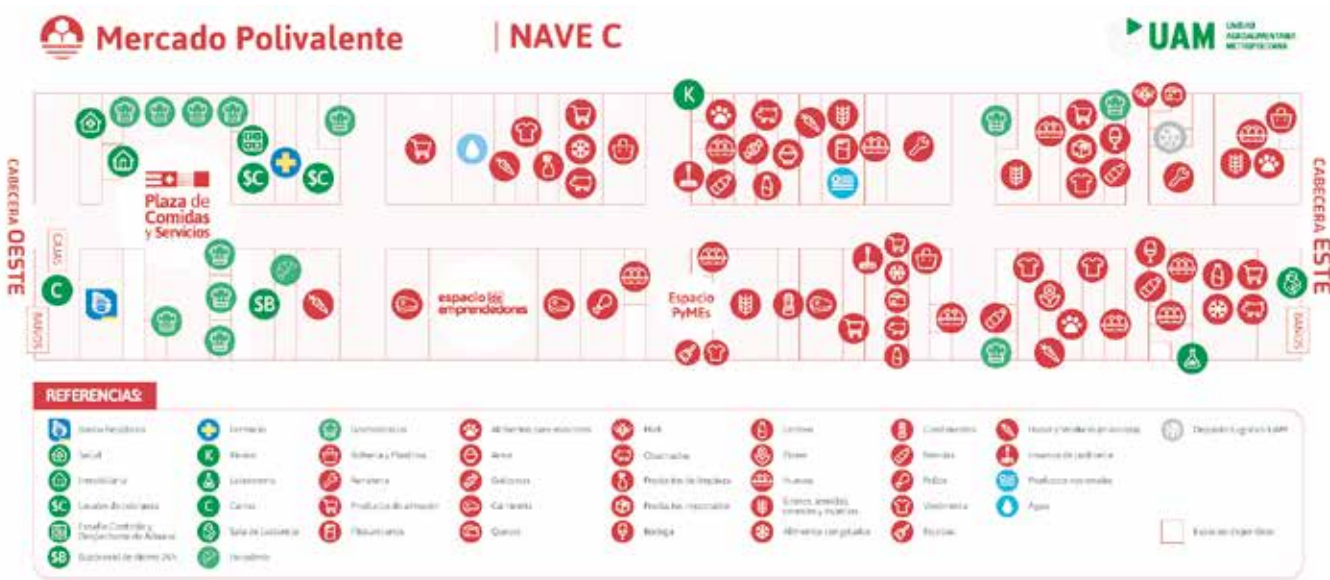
Mercado Polivalente | NAVE C

UAM UNIDAD AGROALIMENTARIA METROPOLITANA

CABECERA OESTE

CABECERA ESTE

K

SC SC

Plaza de Comidas y Servicios

CAJAS

BAÑOS

C

SB

espacio de emprendedores

Espacio PyMEs

BAÑOS

REFERENCIAS:

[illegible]